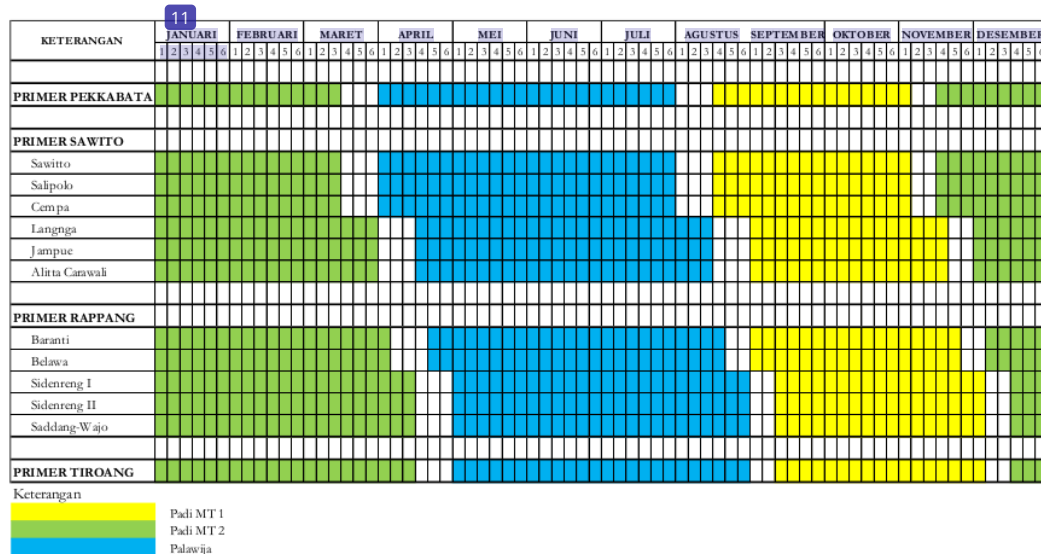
11

| KETERANGAN | JANUARI | FEBRUARI | MARET | APRIL | MEI | JUNI | JULI | AGUSTUS | SEPTEMBER | OKTOBER | NOVEMBER | DESEMBER |
|---|---|---|---|---|---|---|---|---|---|---|---|---|
| | 1 2 3 4 5 6 | 1 2 3 4 5 6 | 1 2 3 4 5 6 | 1 2 3 4 5 6 | 1 2 3 4 5 6 | 1 2 3 4 5 6 | 1 2 3 4 5 6 | 1 2 3 4 5 6 | 1 2 3 4 5 6 | 1 2 3 4 5 6 | 1 2 3 4 5 6 | 1 2 3 4 5 6 |
| PRIMER PEKKABATA | | | | | | | | | | | | |
| PRIMER SAWITO | | | | | | | | | | | | |
| Sawitto | | | | | | | | | | | | |
| Salipolo | | | | | | | | | | | | |
| Cempa | | | | | | | | | | | | |
| Langnga | | | | | | | | | | | | |
| Jampue | | | | | | | | | | | | |
| Alitta Carawali | | | | | | | | | | | | |
| PRIMER RAPPANG | | | | | | | | | | | | |
| Baranti | | | | | | | | | | | | |
| Belawa | | | | | | | | | | | | |
| Sidenreng I | | | | | | | | | | | | |
| Sidenreng II | | | | | | | | | | | | |
| Saddang-Wajo | | | | | | | | | | | | |
| PRIMER TIROANG | | | | | | | | | | | | |

Keterangan
Padi MT 1
Padi MT 2
Palawija